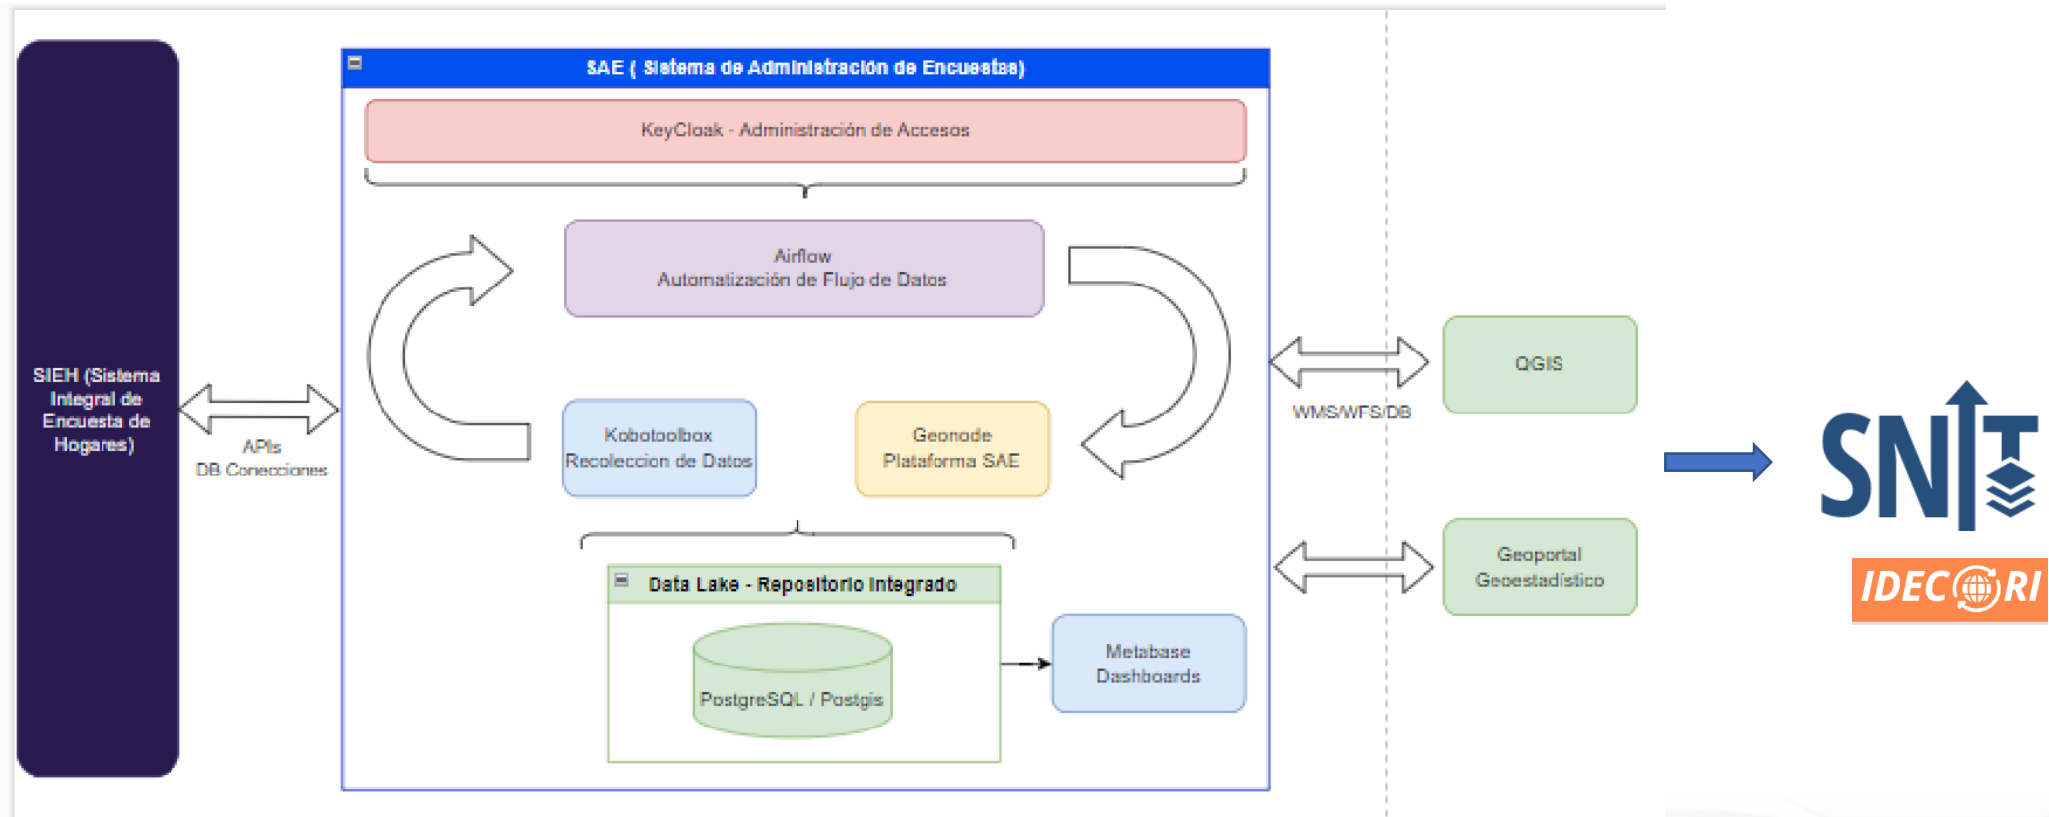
SIEH (Sistema Integral de Encuesta de Hogares)

APIs
DB Conecciones

SAE ( Sistema de Administración de Encuestas)

KeyCloak - Administración de Accesos

Airflow
Automatización de Flujo de Datos

Kobotoolbox
Recoleccion de Datos

Geonode
Plataforma SAE

Data Lake - Repositorio Integrado

PostgreSQL / Postgis

Metabase
Dashboards

WMS/WFS/DB

QGIS

Geoportal
Geoestadístico

SNIT

IDECORI